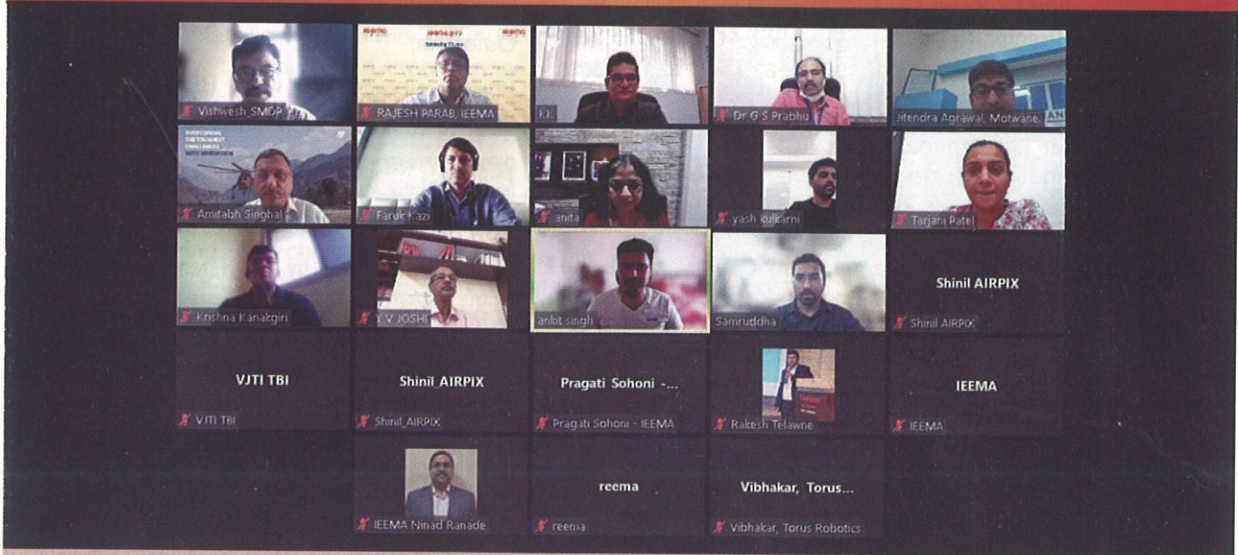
Vishwesh_SMDP
RAJESH PARAB, IEEMA
KK
Dr G S Prabhu
Jitendra Agrawal, Motwane
Amitabh Singhal
Faruk Kazi
anita
yash kulkarni
Tarjani Patel
Krishna Kanakgiri
V V JOSHI
ankit singh
Samruddha
Shinil AIRPIX
Shinil AIRPIX
VJTI TBI
VJTI TBI
Shinil_AIRPIX
Shinil_AIRPIX
Pragati Sohoni -...
Pragati Sohoni - IEEMA
Rakesh Telawne
IEEMA
IEEMA
IEEMA Ninad Ranade
reema
reema
Vibhakar, Torus...
Vibhakar, Torus Robotics